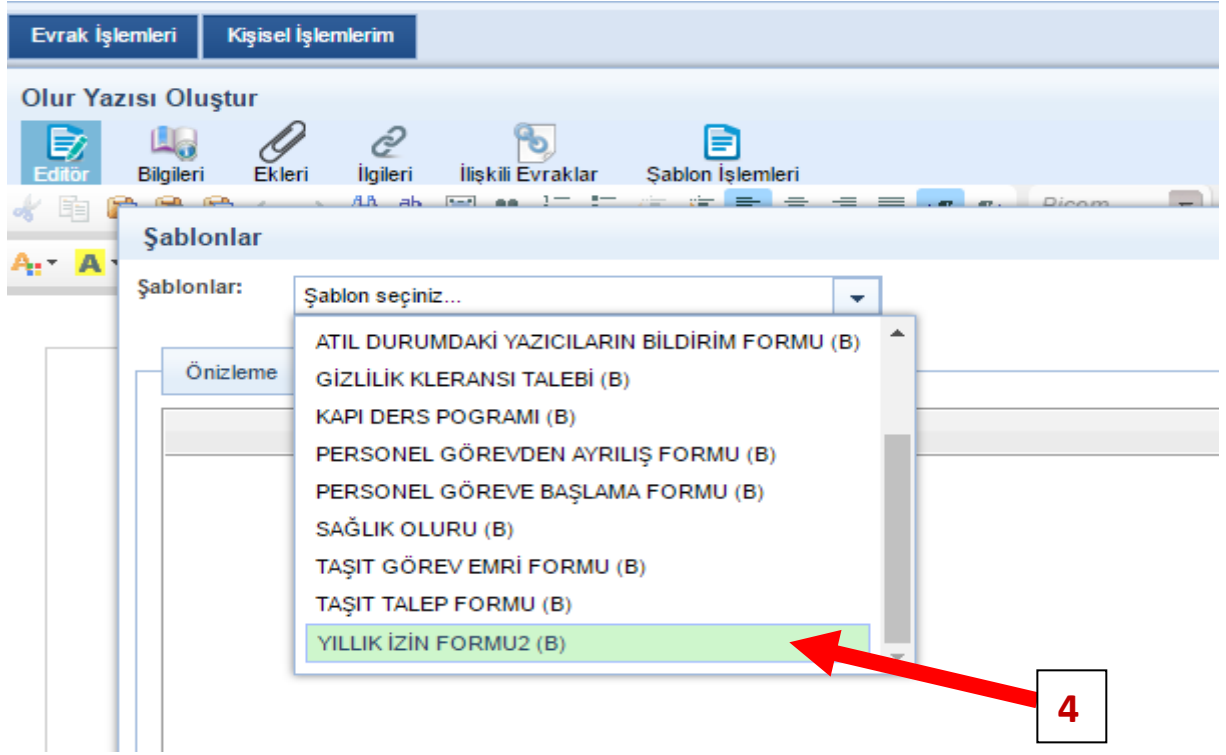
Evrak İşlemleri
Kişisel İşlemlerim

Olur Yazısı Oluştur

Editör
Bilgileri
Ekleri
İlgileri
İlişkili Evraklar
Şablon İşlemleri

Biçem

Şablonlar

Şablonlar:
Şablon seçiniz...

Önizleme

ATIL DURUMDAKİ YAZICILARIN BİLDİRİM FORMU (B)
GİZLİLİK KLERANSI TALEBİ (B)
KAPI DERS POGRAMI (B)
PERSONEL GÖREVDEN AYRILIŞ FORMU (B)
PERSONEL GÖREVE BAŞLAMA FORMU (B)
SAĞLIK OLURU (B)
TAŞIT GÖREV EMRİ FORMU (B)
TAŞIT TALEP FORMU (B)
YILLIK İZİN FORMU2 (B)

4